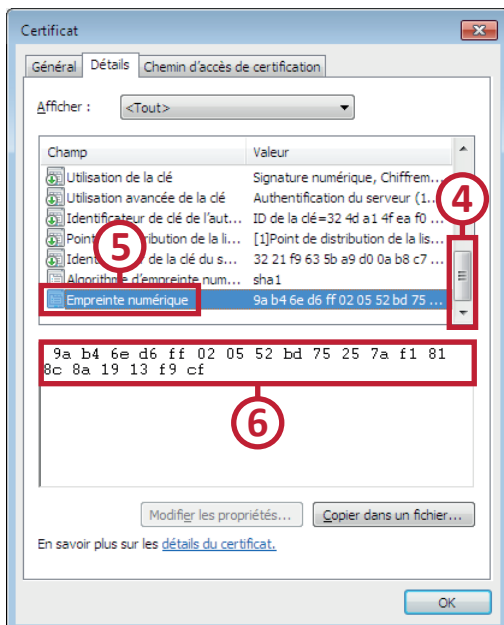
Certificat

Général | Détails | Chemin d'accès de certification

Afficher : <Tout>

| Champ | Valeur |
|---|---|
| Utilisation de la clé | Signature numérique, Chiffrem... |
| Utilisation avancée de la clé | Authentification du serveur (1... |
| Identificateur de clé de l'aut... | ID de la clé=32 4d a1 4f ea f0 ... |
| Point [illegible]ribution de la li... | [1]Point de distribution de la lis... |
| Ident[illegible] de la clé du s... | 32 21 f9 63 5b a9 d0 0a b8 c7 ... |
| Algorithme d'empreinte num... | sha1 |
| Empreinte numérique | 9a b4 6e d6 ff 02 05 52 bd 75 ... |

4

5

9a b4 6e d6 ff 02 05 52 bd 75 25 7a f1 81 8c 8a 19 13 f9 cf

6

Modifier les propriétés... Copier dans un fichier...

En savoir plus sur les détails du certificat.

OK